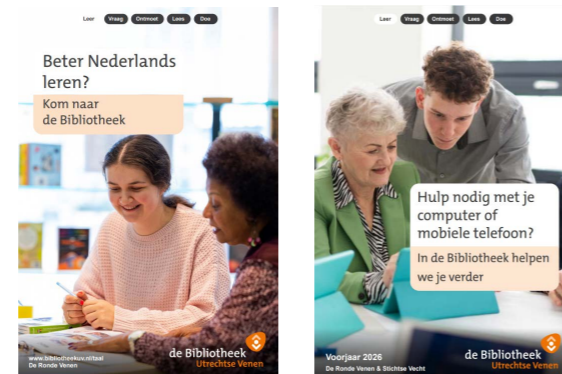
Leer Vraag Ontmoet Lees Doe

Beter Nederlands leren?

Kom naar de Bibliotheek

www.bibliotheekuv.nl/taal
De Ronde Venen

de Bibliotheek
Utrechtse Venen

Leer Vraag Ontmoet Lees Doe

Hulp nodig met je computer of mobiele telefoon?

In de Bibliotheek helpen we je verder

Voorjaar 2026
De Ronde Venen & Stichtse Vecht

de Bibliotheek
Utrechtse Venen